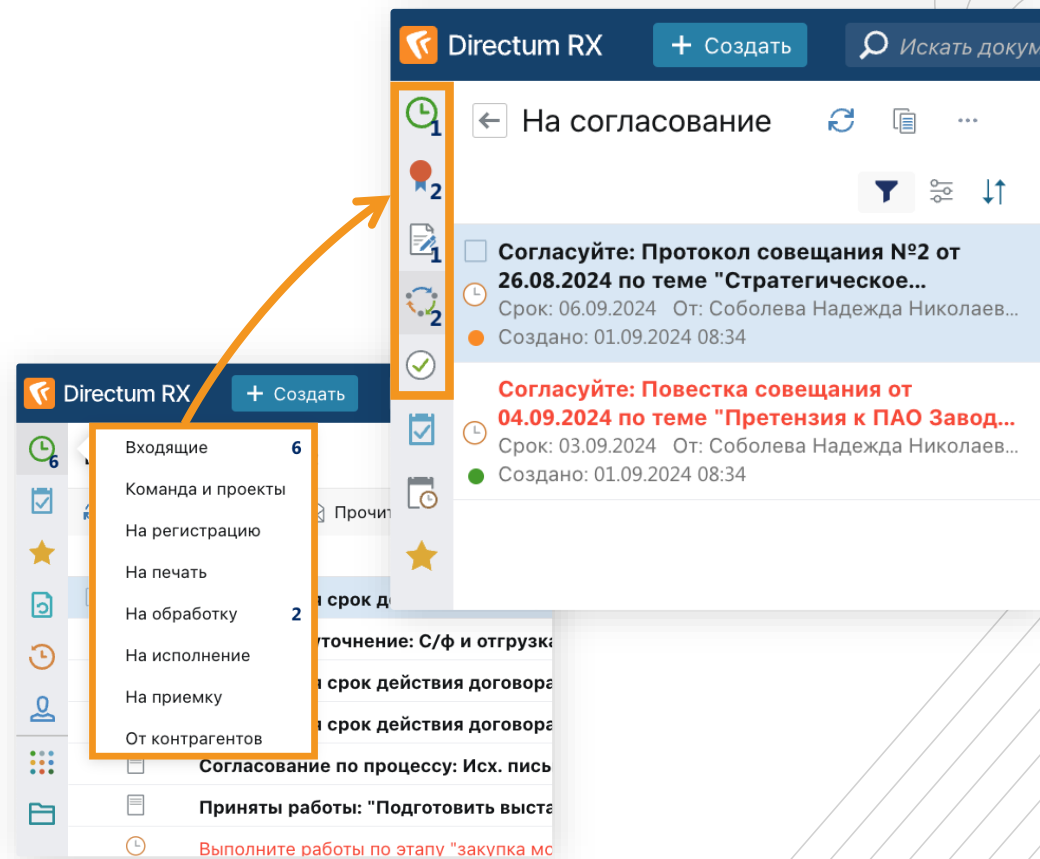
Directum RX
+ Создать
Искать докум

1
2
1
2

На согласование

Согласуйте: Протокол совещания №2 от 26.08.2024 по теме "Стратегическое...
Срок: 06.09.2024 От: Соболева Надежда Николаев...
Создано: 01.09.2024 08:34

Согласуйте: Повестка совещания от 04.09.2024 по теме "Претензия к ПАО Завод...
Срок: 03.09.2024 От: Соболева Надежда Николаев...
Создано: 01.09.2024 08:34

Directum RX
+ Создать
6

Входящие 6
Команда и проекты
На регистрацию
На печать
На обработку 2
На исполнение
На приемку
От контрагентов

Прочит
срок де
уточнение: С/ф и отгрузка
срок действия договора
срок действия договора
Согласование по процессу: Исх. пись
Приняты работы: "Подготовить выста
Выполните работы по этапу "закупка м